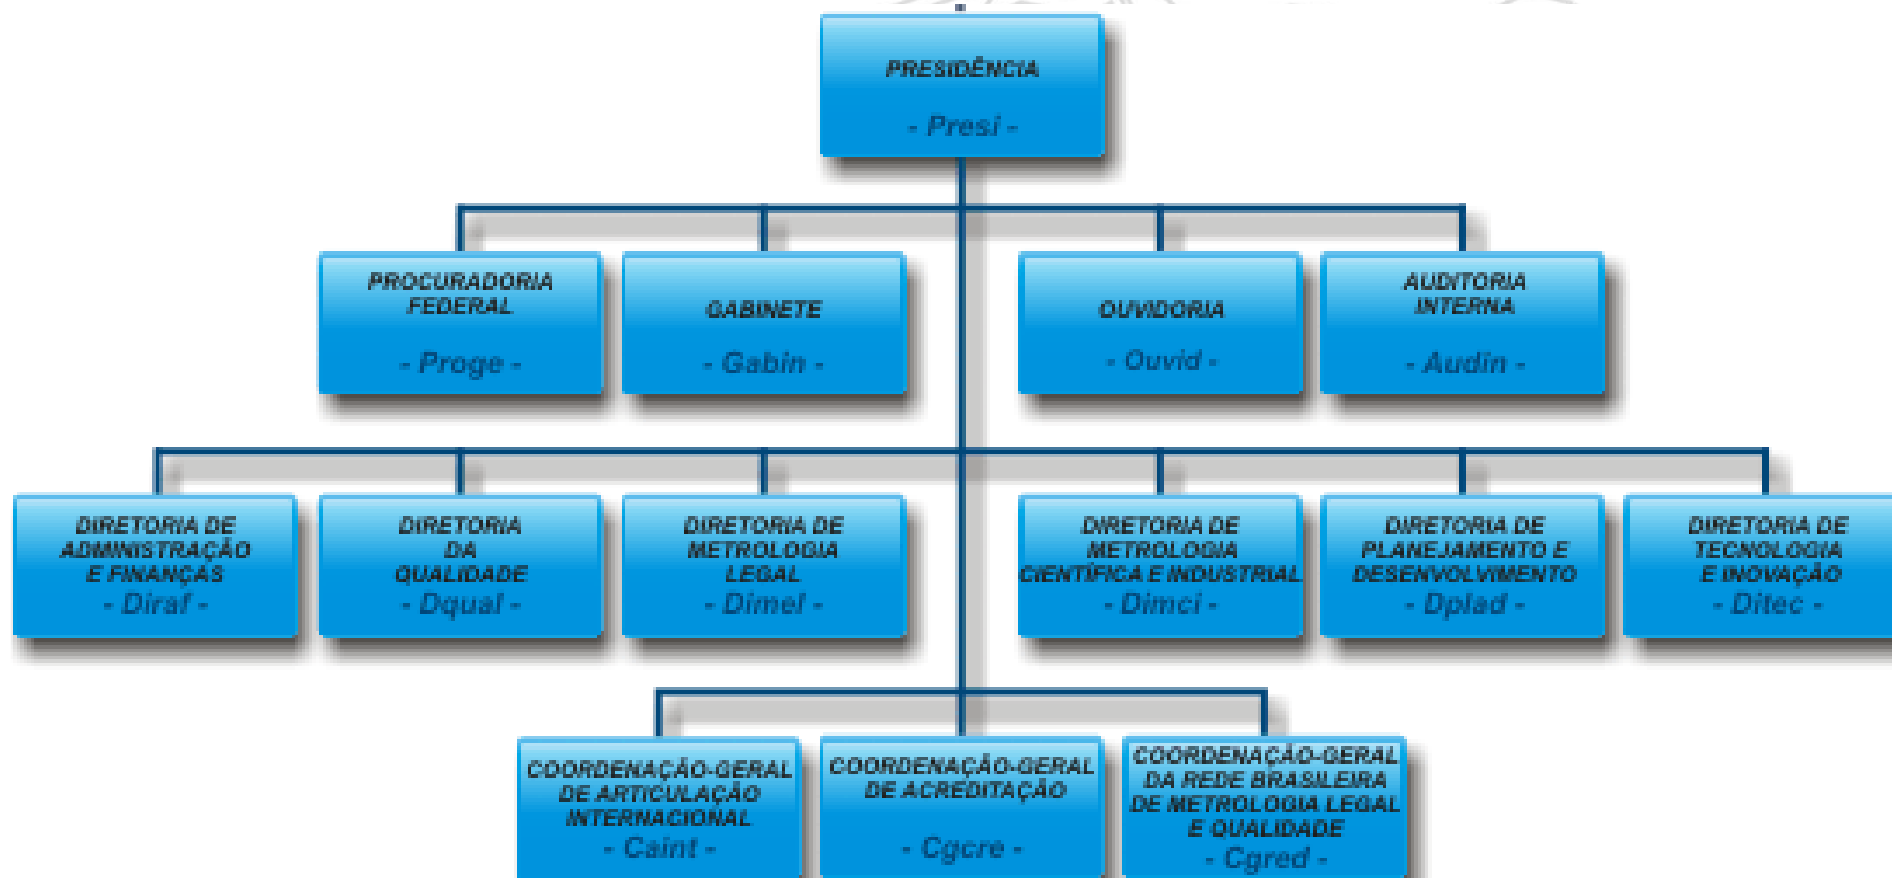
PRESIDÊNCIA
- Presi -

PROCURADORIA FEDERAL
- Proge -

GABINETE
- Gabin -

OUVIDORIA
- Ouvid -

AUDITORIA INTERNA
- Audin -

DIRETORIA DE ADMINISTRAÇÃO E FINANÇAS
- Diraf -

DIRETORIA DA QUALIDADE
- Dqual -

DIRETORIA DE METROLOGIA LEGAL
- Dimel -

DIRETORIA DE METROLOGIA CIENTÍFICA E INDUSTRIAL
- Dimci -

DIRETORIA DE PLANEJAMENTO E DESENVOLVIMENTO
- Dplad -

DIRETORIA DE TECNOLOGIA E INOVAÇÃO
- Ditec -

COORDENAÇÃO-GERAL DE ARTICULAÇÃO INTERNACIONAL
- Caint -

COORDENAÇÃO-GERAL DE ACREDITAÇÃO
- Cgcre -

COORDENAÇÃO-GERAL DA REDE BRASILEIRA DE METROLOGIA LEGAL E QUALIDADE
- Cgred -